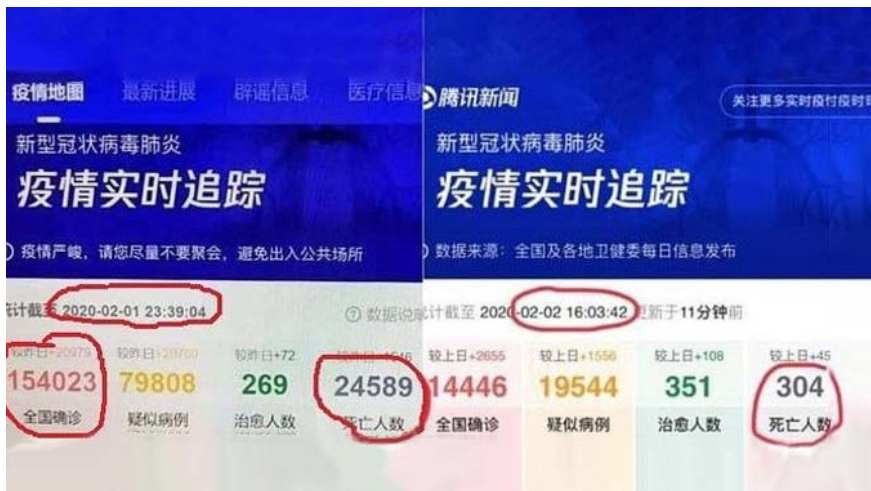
疫情地图 最新进展 辟谣信息 医疗信息

新型冠状病毒肺炎
疫情实时追踪

疫情严峻，请您尽量不要聚会，避免出入公共场所

计截至 2020-02-01 23:39:04

| 较昨日+20979 | 较昨日+20700 | 较昨日+72 | 较昨日+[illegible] |
|---|---|---|---|
| 154023 | 79808 | 269 | 24589 |
| 全国确诊 | 疑似病例 | 治愈人数 | 死亡人数 |

腾讯新闻

关注更多实时疫情疫时

新型冠状病毒肺炎
疫情实时追踪

数据来源：全国及各地卫健委每日信息发布

数据说明统计截至 2020-02-02 16:03:42 更新于11分钟前

| 较上日+2655 | 较上日+1556 | 较上日+108 | 较上日+45 |
|---|---|---|---|
| 14446 | 19544 | 351 | 304 |
| 全国确诊 | 疑似病例 | 治愈人数 | 死亡人数 |